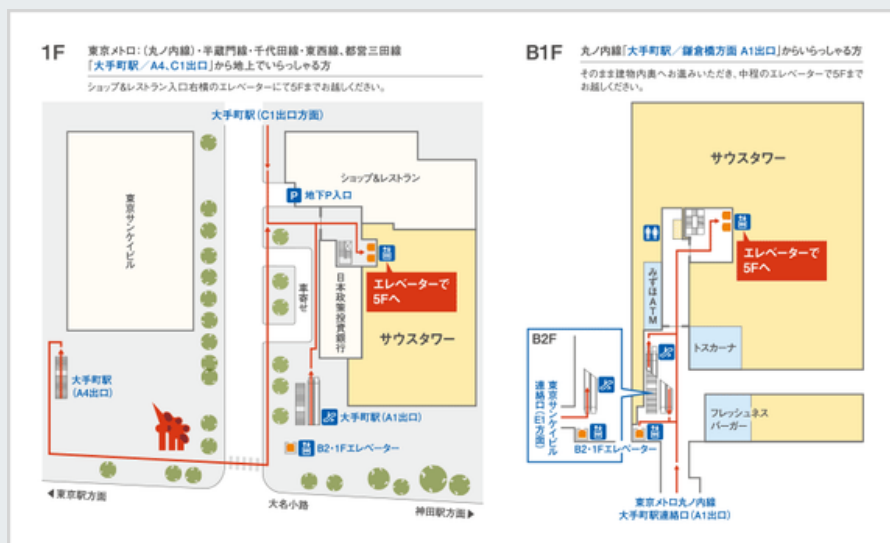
1F

東京メトロ：（丸ノ内線）・半蔵門線・千代田線・東西線、都営三田線
「大手町駅／A4、C1出口」から地上でいらっしゃる方
ショップ&レストラン入口右横のエレベーターにて5Fまでお越しください。

大手町駅（C1出口方面）
ショップ&レストラン
地下P入口
東京サンケイビル
車寄せ
日本政策投資銀行
エレベーターで5Fへ
サウスタワー
大手町駅（A4出口）
大手町駅（A1出口）
B2・1Fエレベーター
◀東京駅方面
大名小路
神田駅方面▶

B1F

丸ノ内線「大手町駅／鎌倉橋方面 A1出口」からいらっしゃる方
そのまま建物内奥へお進みいただき、中程のエレベーターで5Fまでお越しください。

サウスタワー
エレベーターで5Fへ
みずほATM
トスカーナ
B2F
東京サンケイビル連絡口（E1方面）
B2・1Fエレベーター
フレッシュネスバーガー
東京メトロ丸ノ内線大手町駅連絡口（A1出口）